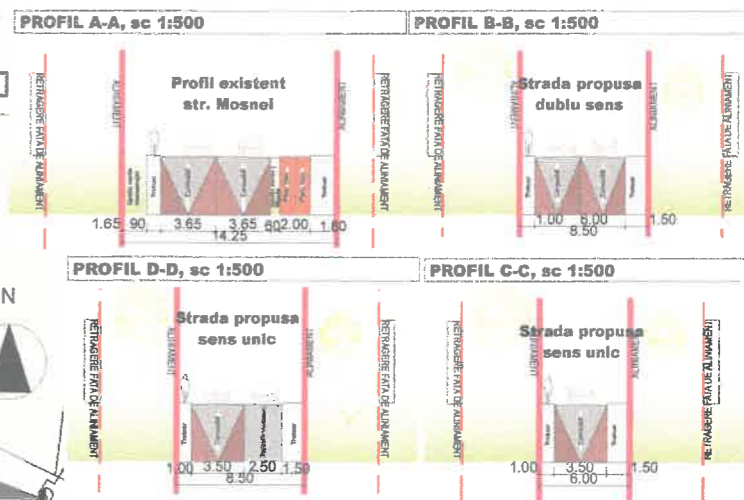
PROFIL A-A, sc 1:500

RETRAGERE FATA DE ALINIAMENT

ALINIAMENT

Profil existent str. Mosnei

ALINIAMENT

RETRAGERE FATA DE ALINIAMENT

1.65 .90 3.65 3.65 .60 2.00 1.60
14.25

PROFIL B-B, sc 1:500

RETRAGERE FATA DE ALINIAMENT

ALINIAMENT

Strada propusa dublu sens

ALINIAMENT

RETRAGERE FATA DE ALINIAMENT

1.00 6.00 1.50
8.50

PROFIL D-D, sc 1:500

N

RETRAGERE FATA DE ALINIAMENT

ALINIAMENT

Strada propusa sens unic

ALINIAMENT

RETRAGERE FATA DE ALINIAMENT

1.00 3.50 2.50 1.50
8.50

PROFIL C-C, sc 1:500

RETRAGERE FATA DE ALINIAMENT

ALINIAMENT

Strada propusa sens unic

ALINIAMENT

RETRAGERE FATA DE ALINIAMENT

1.00 3.50 1.50
6.00